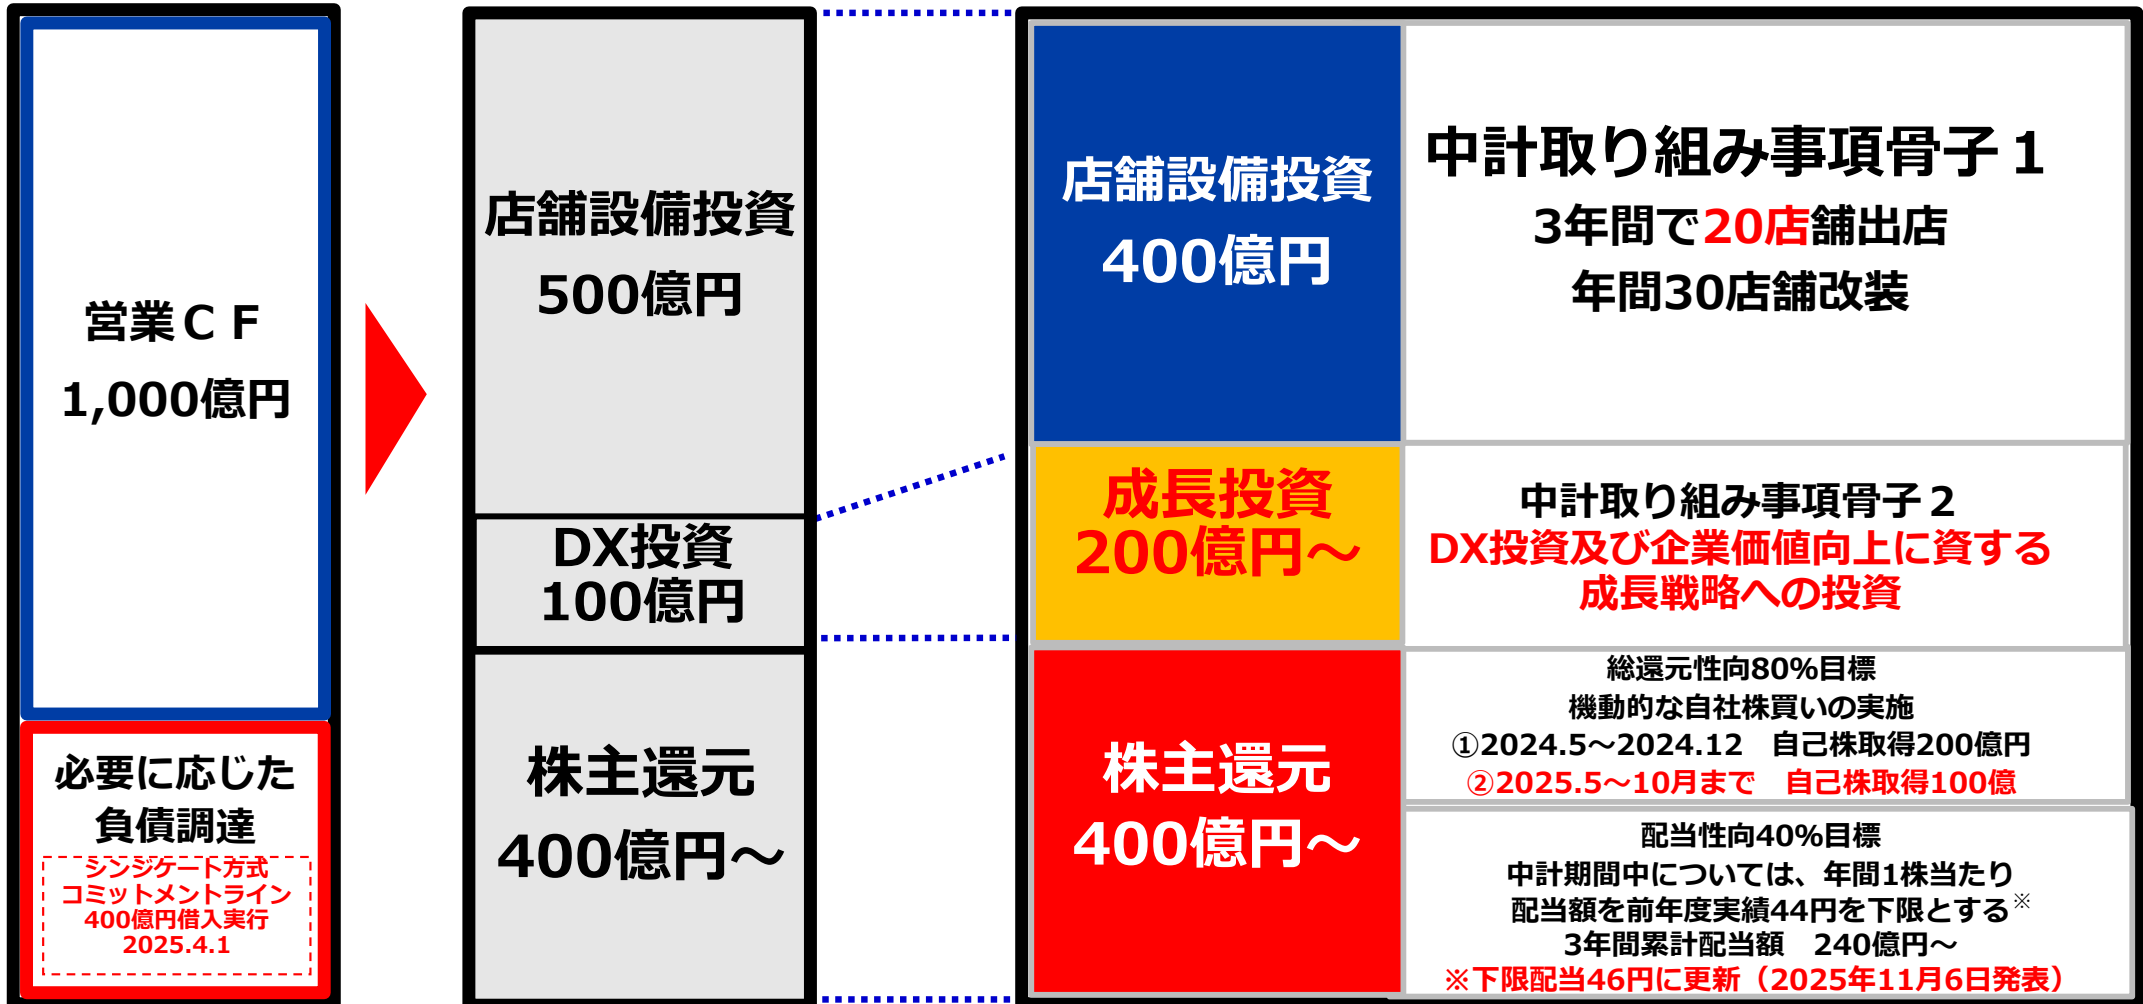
営業ＣＦ
1,000億円

必要に応じた負債調達
シンジケート方式
コミットメントライン
400億円借入実行
2025.4.1

店舗設備投資
500億円

DX投資
100億円

株主還元
400億円～

店舗設備投資
400億円

中計取り組み事項骨子１
3年間で20店舗出店
年間30店舗改装

成長投資
200億円～

中計取り組み事項骨子２
DX投資及び企業価値向上に資する成長戦略への投資

株主還元
400億円～

総還元性向80%目標
機動的な自社株買いの実施
①2024.5～2024.12　自己株取得200億円
②2025.5～10月まで　自己株取得100億

配当性向40%目標
中計期間中については、年間1株当たり配当額を前年度実績44円を下限とする※
3年間累計配当額　240億円～
※下限配当46円に更新（2025年11月6日発表）